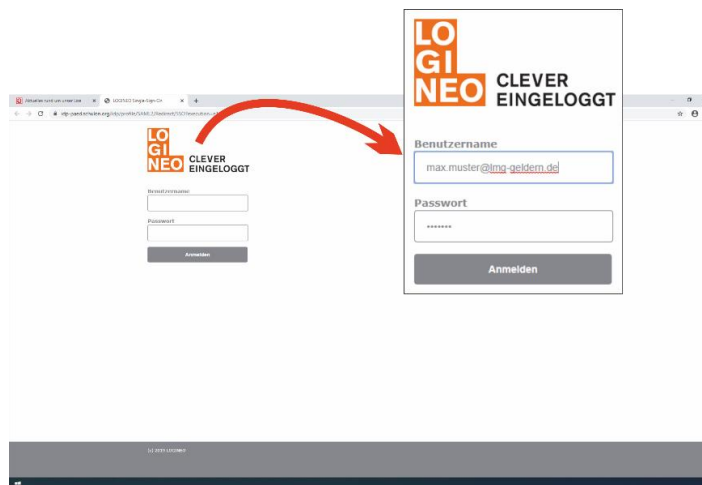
Aktuelles rund um unser Lehr... × LOGINEO Single Sign On ×

idp.pandoramuloe.org/idp/profile/SAML2/Redirect/SSO?execution=e1s1

LO
GI
NEO CLEVER EINGELOGGT

Benutzername

Passwort

Anmelden

(c) 2019 LOGINEO

LO
GI
NEO CLEVER EINGELOGGT

Benutzername

max.muster@lmg-geldern.de

Passwort

•••••••

Anmelden